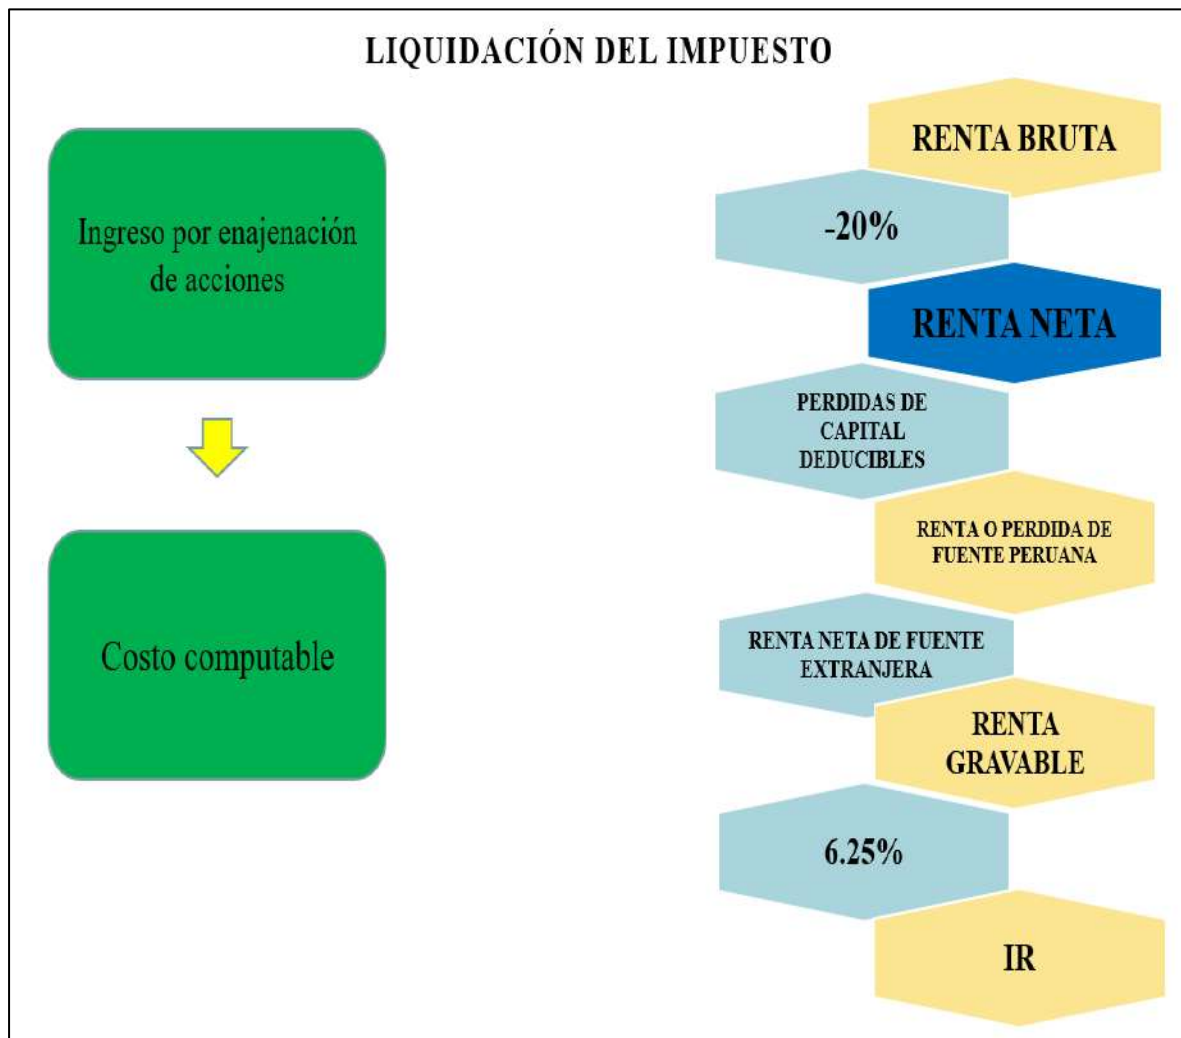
LIQUIDACIÓN DEL IMPUESTO

Ingreso por enajenación de acciones

Costo computable

RENTA BRUTA

-20%

RENTA NETA

PERDIDAS DE CAPITAL DEDUCIBLES

RENTA O PERDIDA DE FUENTE PERUANA

RENTA NETA DE FUENTE EXTRANJERA

RENTA GRAVABLE

6.25%

IR